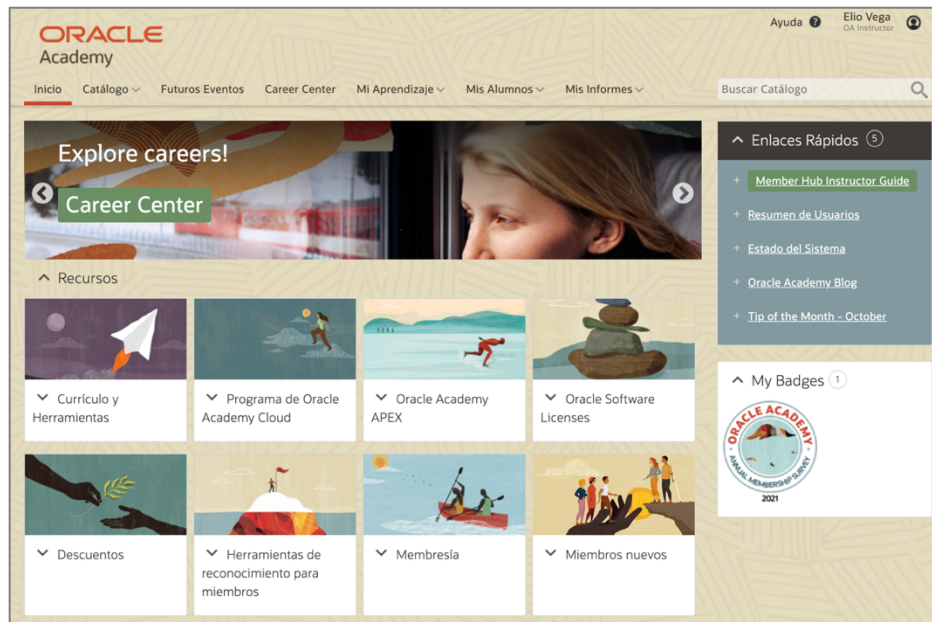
ORACLE
Academy

Ayuda ?
Elio Vega
OA Instructor

Inicio
Catálogo
Futuros Eventos
Career Center
Mi Aprendizaje
Mis Alumnos
Mis Informes
Buscar Catálogo

Explore careers!
Career Center

Recursos

Currículo y Herramientas
Programa de Oracle Academy Cloud
Oracle Academy APEX
Oracle Software Licenses
Descuentos
Herramientas de reconocimiento para miembros
Membresía
Miembros nuevos

Enlaces Rápidos 5
Member Hub Instructor Guide
Resumen de Usuarios
Estado del Sistema
Oracle Academy Blog
Tip of the Month - October

My Badges 1
ORACLE ACADEMY
ANNUAL MEMBERSHIP SURVEY
2021